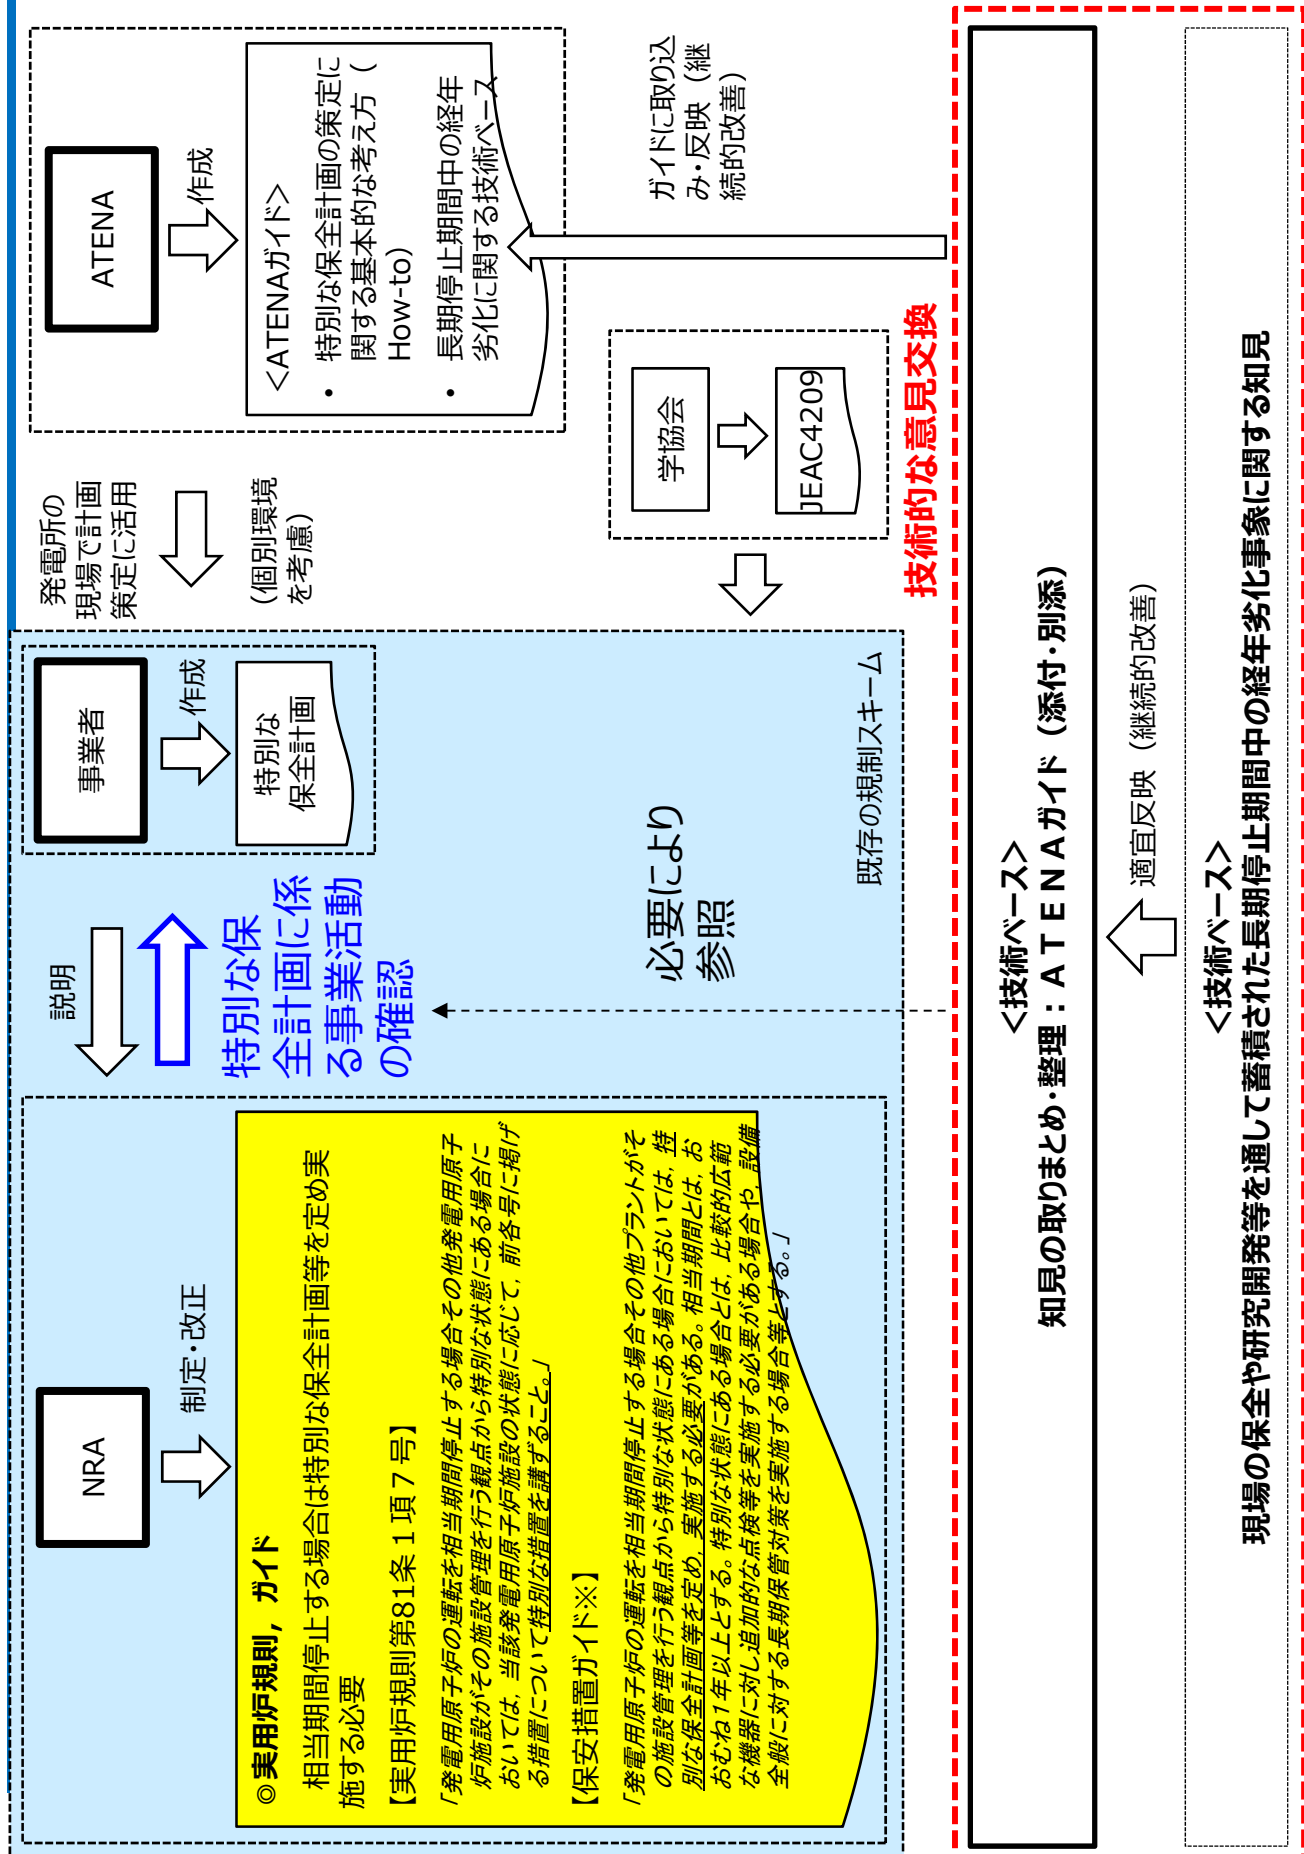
ATENA

作成

<ATENAガイド>

・特別な保全計画の策定に関する基本的な考え方（How-to）

・長期停止期間中の経年劣化に関する技術ベース

ガイドに取り込み・反映（継続的改善）

発電所の現場で計画策定に活用

（個別環境を考慮）

学協会

JEAC4209

技術的な意見交換

事業者

作成

特別な保全計画

説明

特別な保全計画に係る事業活動の確認

必要により参照

既存の規制スキーム

NRA

制定・改正

◎実用炉規則，ガイド

相当期間停止する場合は特別な保全計画等を定め実施する必要

【実用炉規則第81条１項７号】

「発電用原子炉の運転を相当期間停止する場合その他発電用原子炉施設がその施設管理を行う観点から特別な状態にある場合においては，当該発電用原子炉施設の状態に応じて，前各号に掲げる措置について特別な措置を講ずること。」

【保安措置ガイド※】

「発電用原子炉の運転を相当期間停止する場合その他プラントがその施設管理を行う観点から特別な状態にある場合においては，特別な保全計画等を定め，実施する必要がある。相当期間とは，おおむね１年以上とする。特別な状態にある場合とは，比較的広範な機器に対し追加的な点検等を実施する必要がある場合や，設備全般に対する長期保管対策を実施する場合等とする。」

<技術ベース>
知見の取りまとめ・整理：ATENAガイド（添付・別添）

適宜反映（継続的改善）

<技術ベース>
現場の保全や研究開発等を通して蓄積された長期停止期間中の経年劣化事象に関する知見